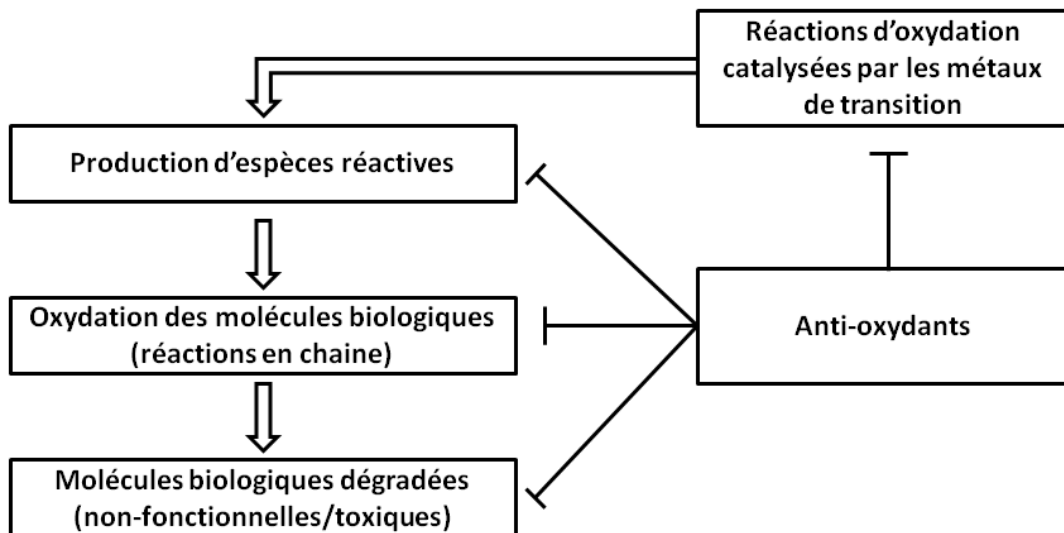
Réactions d'oxydation catalysées par les métaux de transition

Production d'espèces réactives

Oxydation des molécules biologiques (réactions en chaine)

Anti-oxydants

Molécules biologiques dégradées (non-fonctionnelles/toxiques)